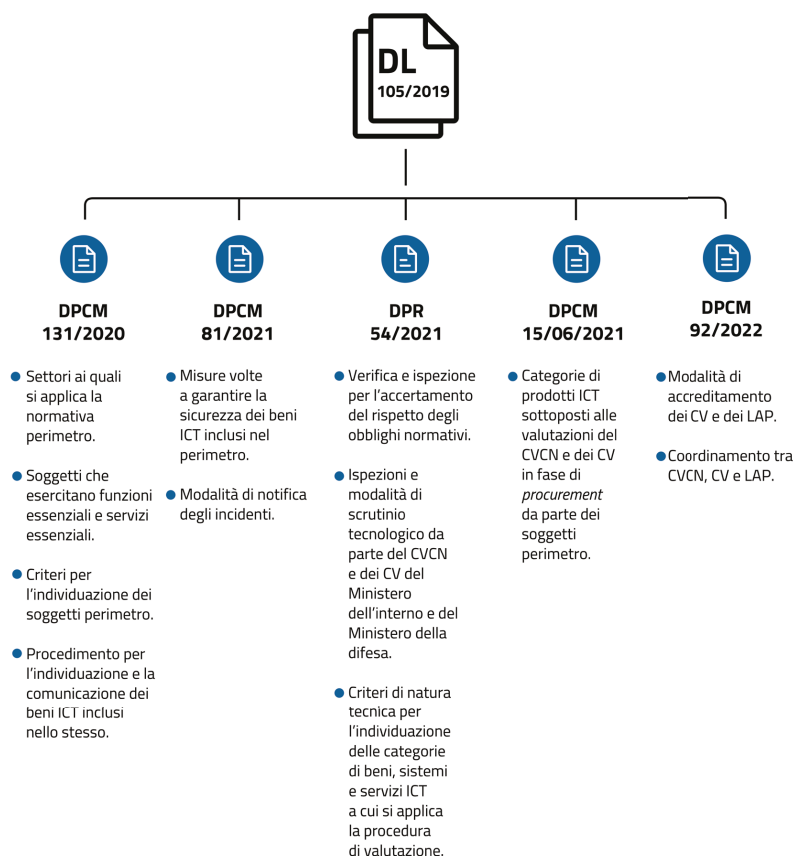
DL
105/2019

DPCM
131/2020

- Settori ai quali si applica la normativa perimetro.
- Soggetti che esercitano funzioni essenziali e servizi essenziali.
- Criteri per l'individuazione dei soggetti perimetro.
- Procedimento per l'individuazione e la comunicazione dei beni ICT inclusi nello stesso.

DPCM
81/2021

- Misure volte a garantire la sicurezza dei beni ICT inclusi nel perimetro.
- Modalità di notifica degli incidenti.

DPR
54/2021

- Verifica e ispezione per l'accertamento del rispetto degli obblighi normativi.
- Ispezioni e modalità di scrutinio tecnologico da parte del CVCN e dei CV del Ministero dell'interno e del Ministero della difesa.
- Criteri di natura tecnica per l'individuazione delle categorie di beni, sistemi e servizi ICT a cui si applica la procedura di valutazione.

DPCM
15/06/2021

- Categorie di prodotti ICT sottoposti alle valutazioni del CVCN e dei CV in fase di *procurement* da parte dei soggetti perimetro.

DPCM
92/2022

- Modalità di accreditamento dei CV e dei LAP.
- Coordinamento tra CVCN, CV e LAP.